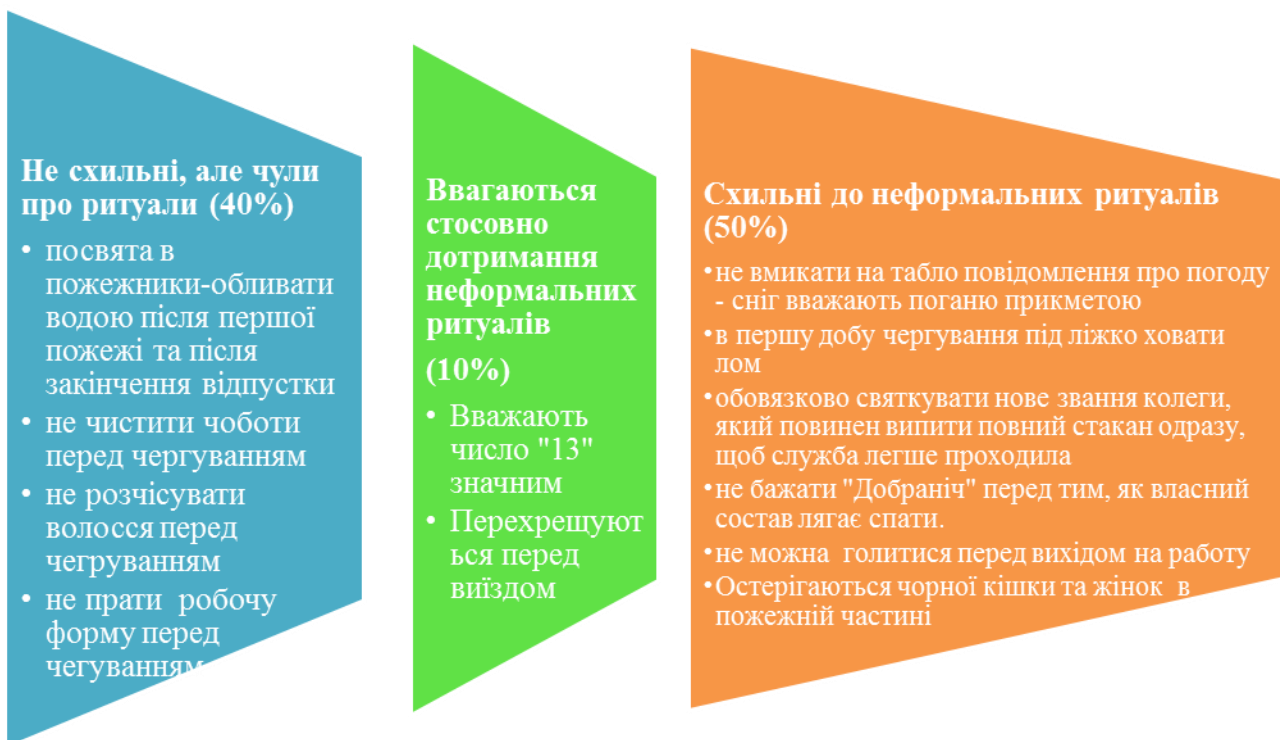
Не схильні, але чули про ритуали (40%)

• посвята в пожежники-обливати водою після першої пожежі та після закінчення відпустки
• не чистити чоботи перед чергуванням
• не розчісувати волосся перед чегруванням
• не прати робочу форму перед чегуванням

Ввагаються стосовно дотримання неформальних ритуалів

(10%)

• Вважають число "13" значним
• Перехрещуються перед виїздом

Схильні до неформальних ритуалів (50%)

• не вмикати на табло повідомлення про погоду - сніг вважають поганю прикметою
• в першу добу чергування під ліжко ховати лом
• обовязково святкувати нове звання колеги, який повинен випити повний стакан одразу, щоб служба легше проходила
• не бажати "Добраніч" перед тим, як власний состав лягає спати.
• не можна голитися перед вихідом на работу
• Остерігаються чорної кішки та жінок в пожежній частині